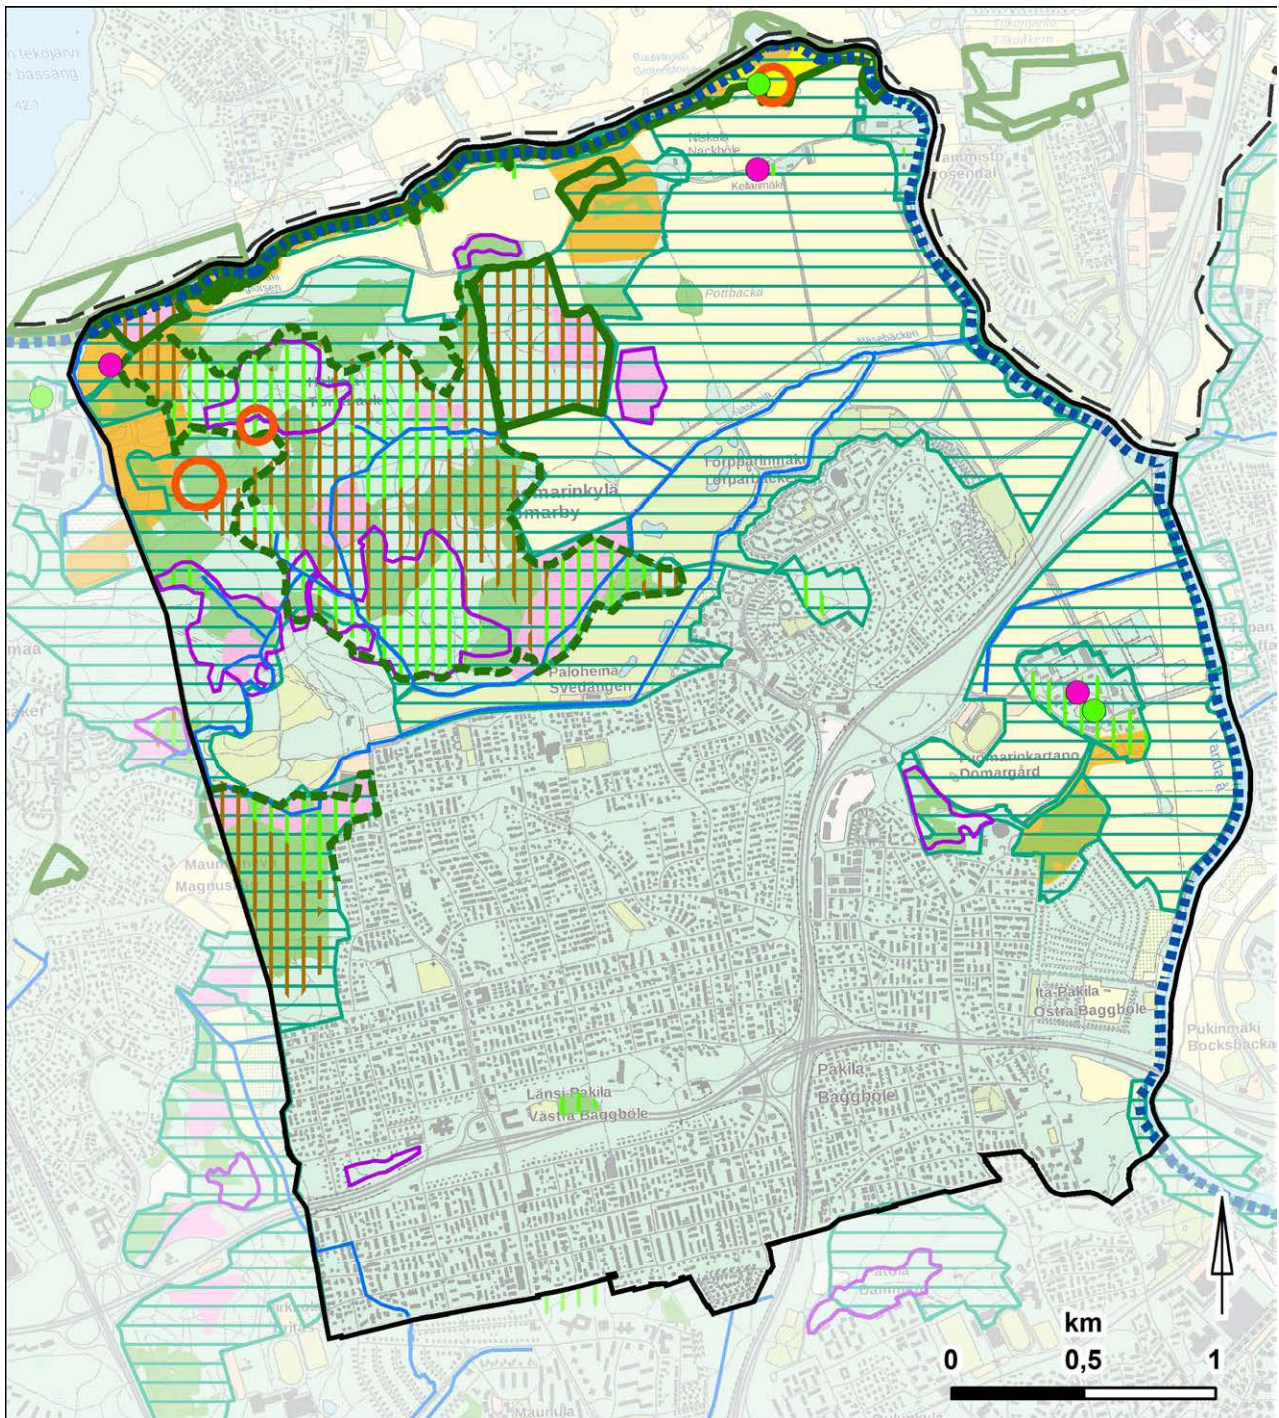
n tekojärvi
bassäng
Ruutinkoski
Gentesforsen
Tikkurila
Tikkurilan
Niskala
Nackböle
Kellarimäki
Tammisto
Rosendal
Pottbacka
Haltiala
Torpparinmäki
Torparbacken
Tuomarinkylä
Domarby
Paloheinä
Svedängen
Tuomarinkartano
Domargård
Maunula
Magnus
Itä-Pakila
Östra Baggböle
Pukinmäki
Bocksbacka
Pakila
Baggböle
Länsi-Pakila
Västra Baggböle
Maunula
Vantaa
km
0
0,5
1